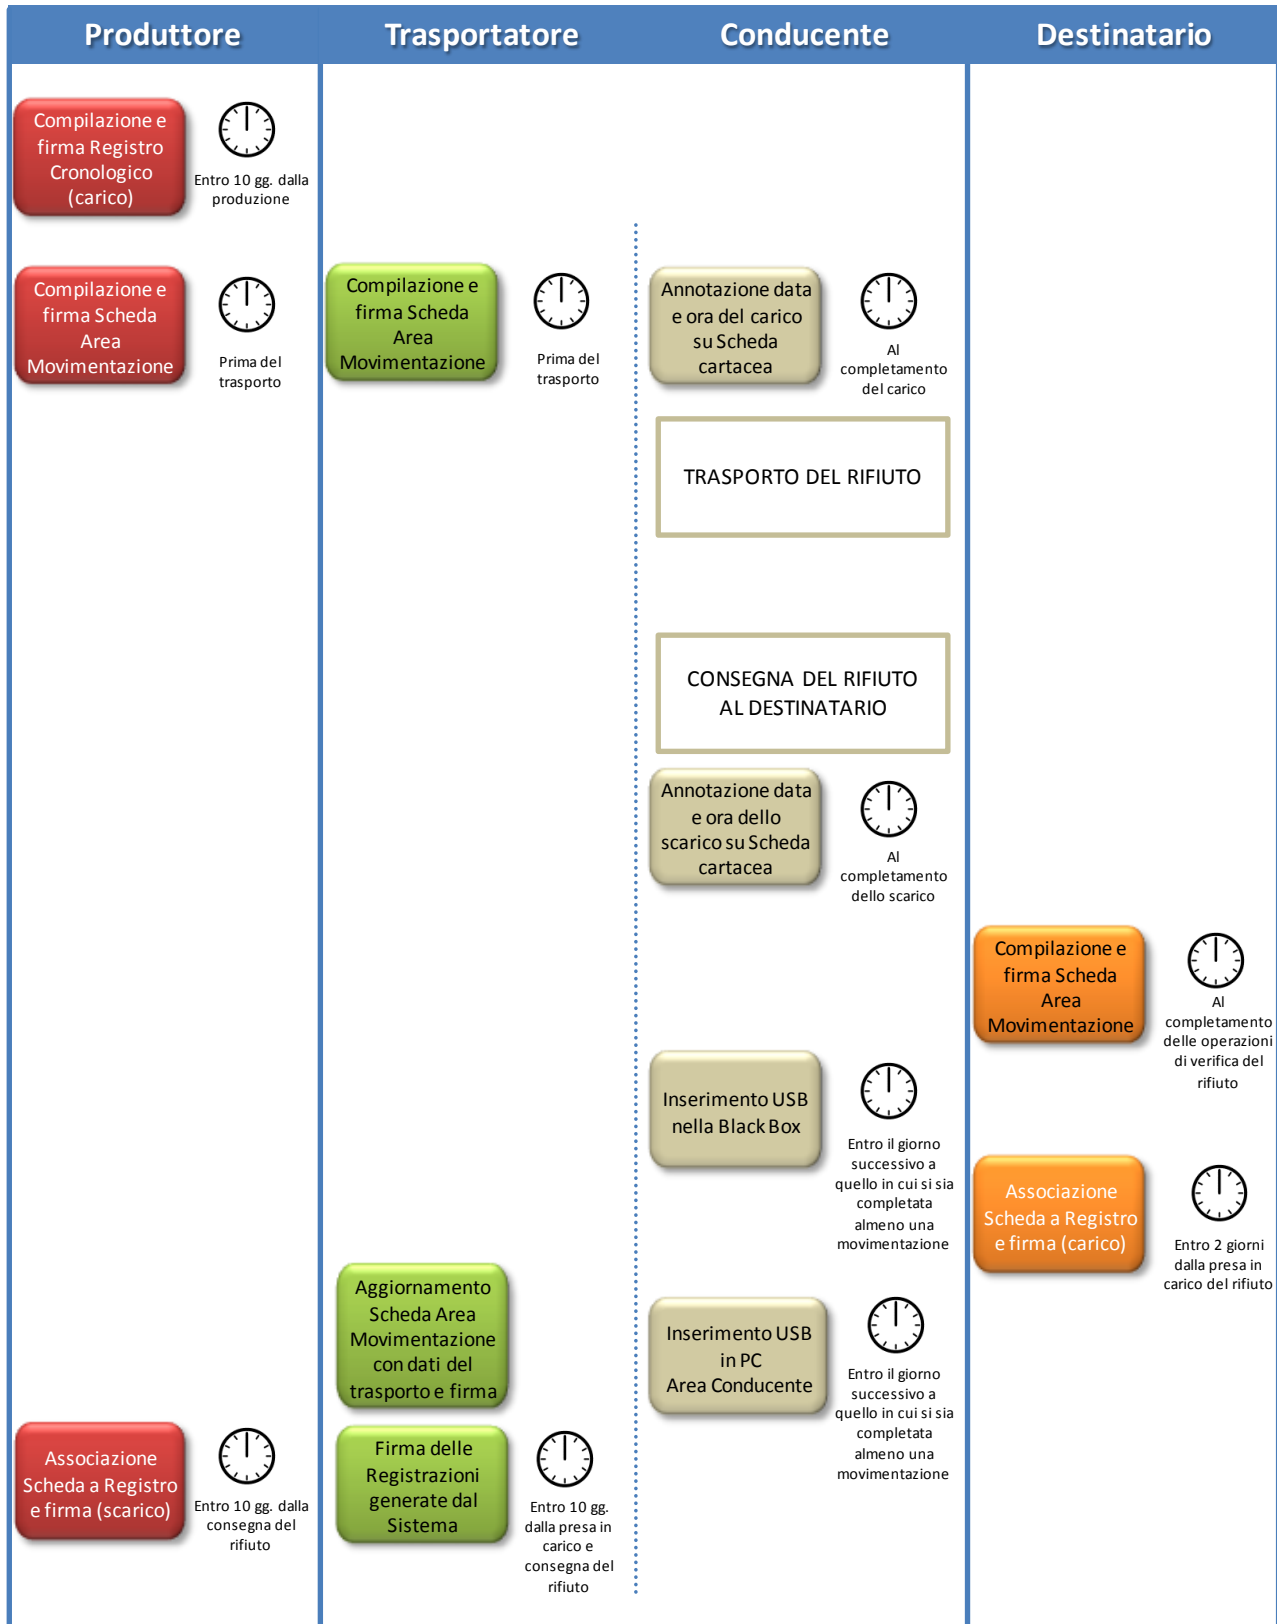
Produttore

Trasportatore

Conducente

Destinatario

Compilazione e firma Registro Cronologico (carico)

Entro 10 gg. dalla produzione

Compilazione e firma Scheda Area Movimentazione

Prima del trasporto

Compilazione e firma Scheda Area Movimentazione

Prima del trasporto

Annotazione data e ora del carico su Scheda cartacea

Al completamento del carico

TRASPORTO DEL RIFIUTO

CONSEGNA DEL RIFIUTO AL DESTINATARIO

Annotazione data e ora dello scarico su Scheda cartacea

Al completamento dello scarico

Compilazione e firma Scheda Area Movimentazione

Al completamento delle operazioni di verifica del rifiuto

Inserimento USB nella Black Box

Entro il giorno successivo a quello in cui si sia completata almeno una movimentazione

Associazione Scheda a Registro e firma (carico)

Entro 2 giorni dalla presa in carico del rifiuto

Aggiornamento Scheda Area Movimentazione con dati del trasporto e firma

Inserimento USB in PC Area Conducente

Entro il giorno successivo a quello in cui si sia completata almeno una movimentazione

Associazione Scheda a Registro e firma (scarico)

Entro 10 gg. dalla consegna del rifiuto

Firma delle Registrazioni generate dal Sistema

Entro 10 gg. dalla presa in carico e consegna del rifiuto